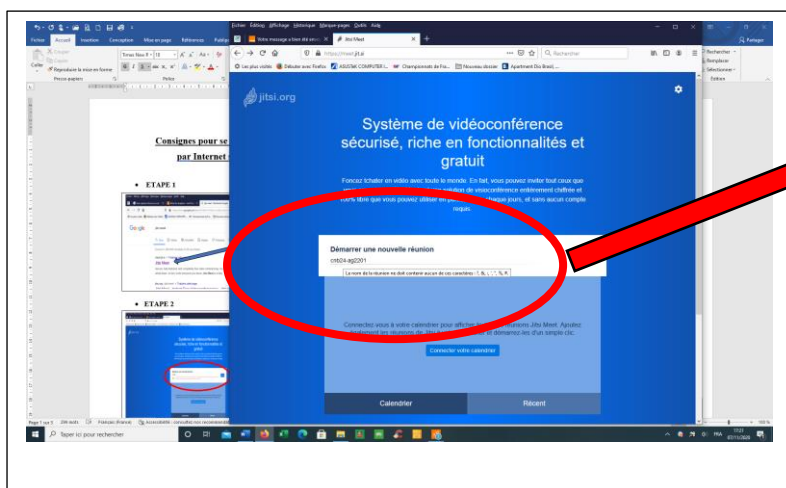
Fichier Accueil Insertion Conception Mise en page Références Publip

Coller

Reproduire la mise en forme

Presse-papiers

Police

Times New R 13

Rechercher

Remplacer

Sélectionner

Édition

Partager

Consignes pour se

par Internet

• ETAPE 1

Google

Jitsi Meet

• ETAPE 2

Page 1 sur 3 206 mots Français (France)

Fichier Édition Affichage Historique Marque-pages Outils Aide

Votre message a bien été envoy

Jitsi Meet

https://meet.jit.si

Rechercher

Les plus visités Débuter avec Firefox ASUSTeK COMPUTER I... Championnats de Fra... Nouveau dossier Apartment Dos Brasil, ...

jitsi.org

Système de vidéoconférence sécurisé, riche en fonctionnalités et gratuit

Foncez tchater en vidéo avec toute le monde. En fait, vous pouvez inviter tout ceux que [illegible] solution de visioconférence entièrement chiffrée et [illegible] libre que vous pouvez utiliser en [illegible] chaque jours, et sans aucun compte requis.

Démarrer une nouvelle réunion

cnb24-ag2201

Le nom de la réunion ne doit contenir aucun de ces caractères : ?, &, :, ', ", %, #.

Connectez vous à votre calendrier pour afficher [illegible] réunions Jitsi Meet. Ajoutez également les réunions de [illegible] et démarrez-les d'un simple clic.

Connecter votre calendrier

Calendrier

Récent

Taper ici pour rechercher

FRA